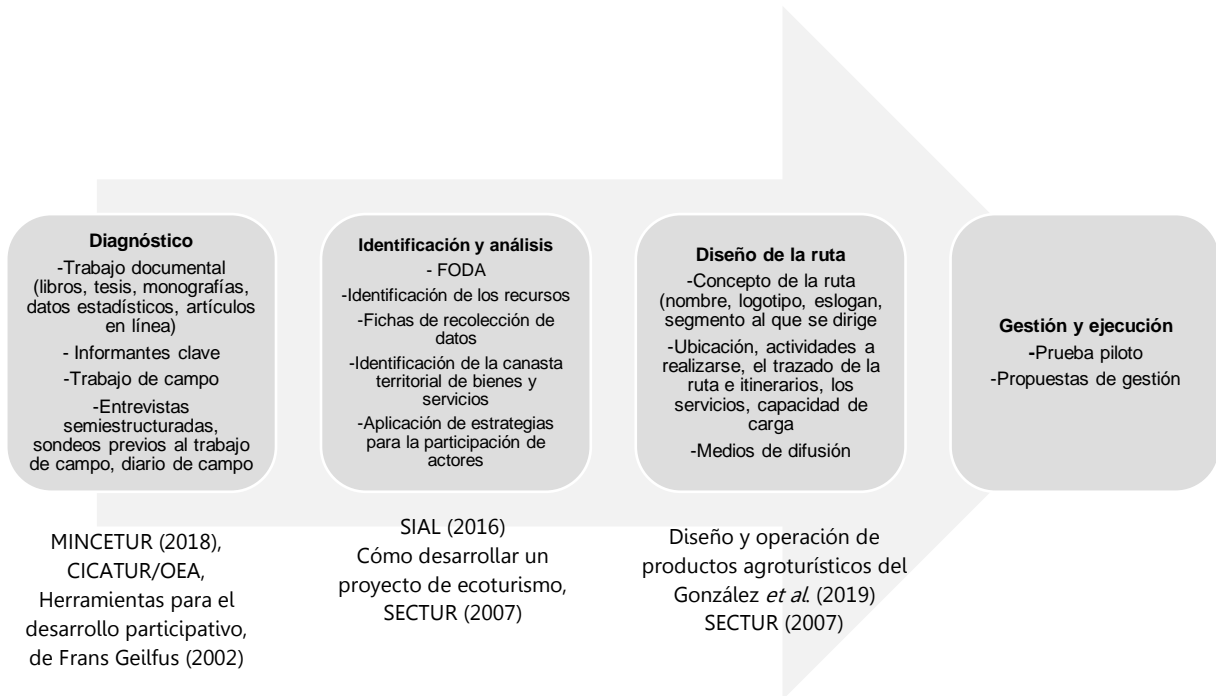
**Diagnóstico**
-Trabajo documental (libros, tesis, monografías, datos estadísticos, artículos en línea)
- Informantes clave
-Trabajo de campo
-Entrevistas semiestructuradas, sondeos previos al trabajo de campo, diario de campo

**Identificación y análisis**
- FODA
-Identificación de los recursos
-Fichas de recolección de datos
-Identificación de la canasta territorial de bienes y servicios
-Aplicación de estrategias para la participación de actores

**Diseño de la ruta**
-Concepto de la ruta (nombre, logotipo, eslogan, segmento al que se dirige
-Ubicación, actividades a realizarse, el trazado de la ruta e itinerarios, los servicios, capacidad de carga
-Medios de difusión

**Gestión y ejecución**
-Prueba piloto
-Propuestas de gestión

MINCETUR (2018), CICATUR/OEA, Herramientas para el desarrollo participativo, de Frans Geilfus (2002)

SIAL (2016)
Cómo desarrollar un proyecto de ecoturismo, SECTUR (2007)

Diseño y operación de productos agroturísticos del González *et al.* (2019)
SECTUR (2007)